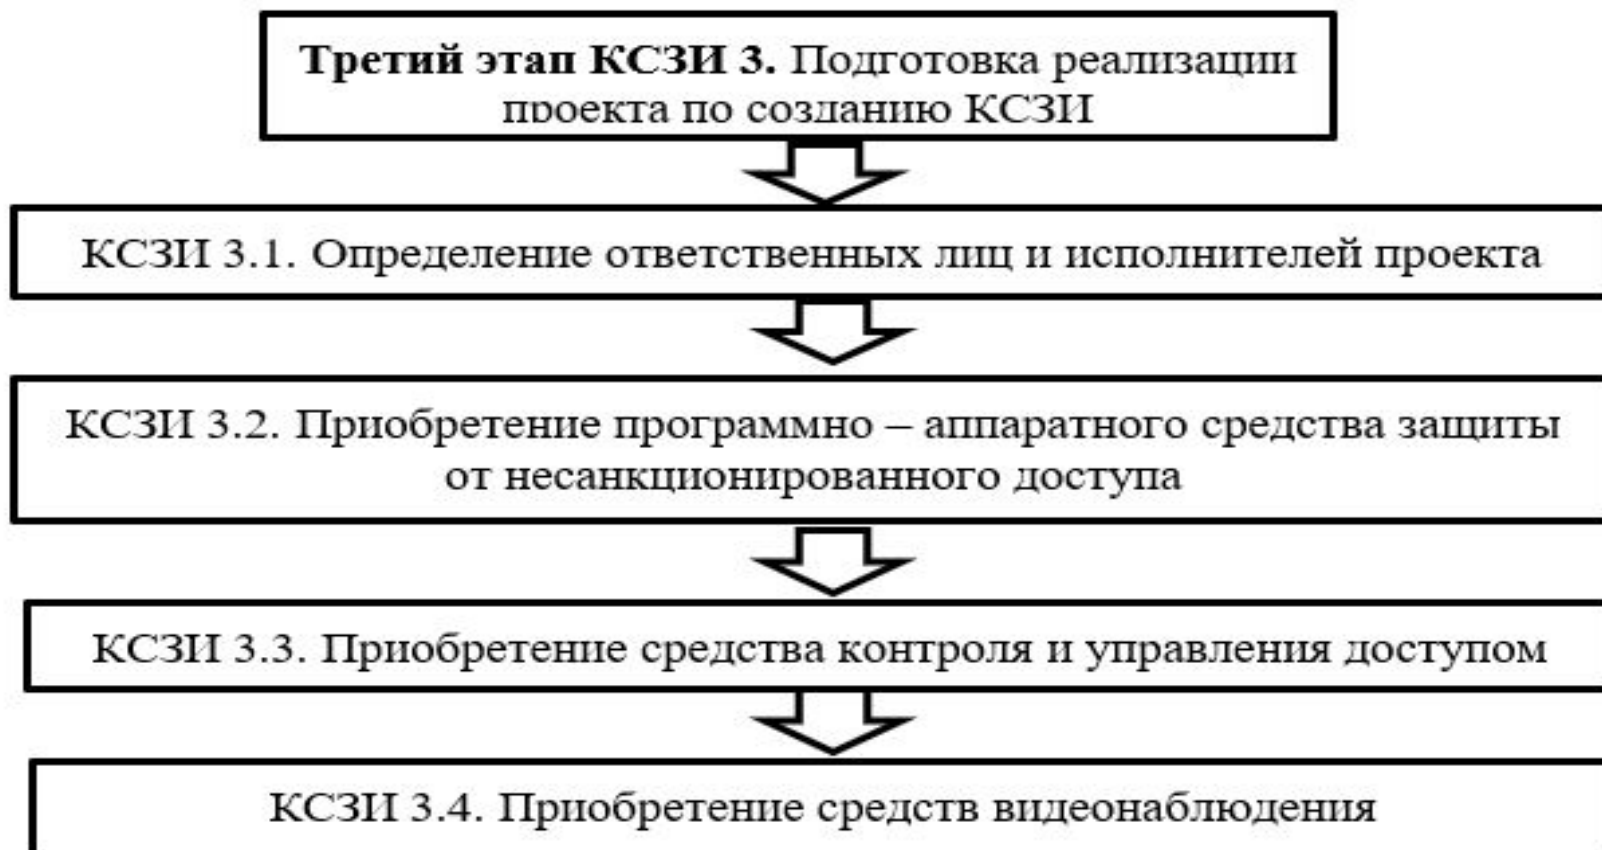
**Третий этап КСЗИ 3.** Подготовка реализации проекта по созданию КСЗИ

КСЗИ 3.1. Определение ответственных лиц и исполнителей проекта

КСЗИ 3.2. Приобретение программно – аппаратного средства защиты от несанкционированного доступа

КСЗИ 3.3. Приобретение средства контроля и управления доступом

КСЗИ 3.4. Приобретение средств видеонаблюдения